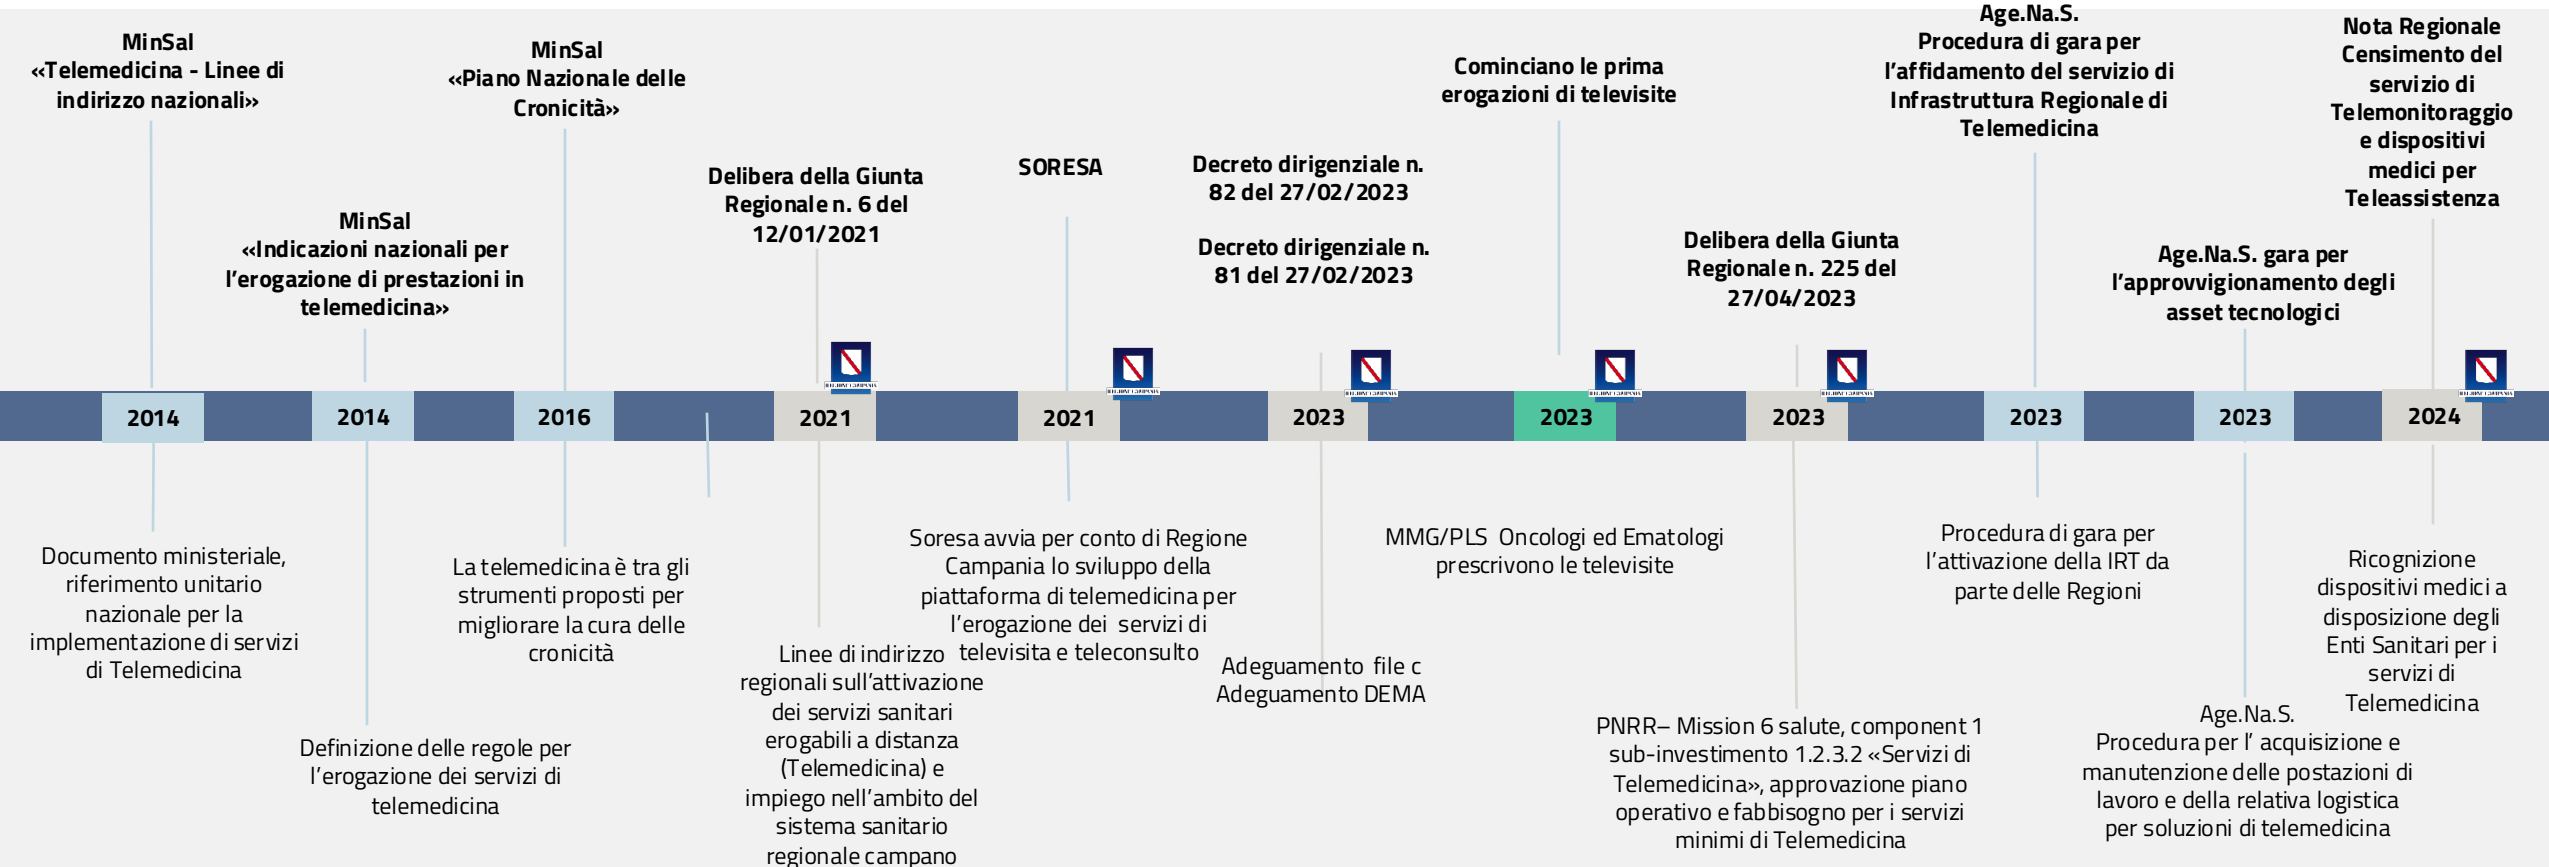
MinSal
«Telemedicina - Linee di indirizzo nazionali»

MinSal
«Indicazioni nazionali per l'erogazione di prestazioni in telemedicina»

MinSal
«Piano Nazionale delle Cronicità»

Delibera della Giunta Regionale n. 6 del 12/01/2021

SORESA

Decreto dirigenziale n. 82 del 27/02/2023

Decreto dirigenziale n. 81 del 27/02/2023

Cominciano le prima erogazioni di televisite

Delibera della Giunta Regionale n. 225 del 27/04/2023

Age.Na.S.
Procedura di gara per l'affidamento del servizio di Infrastruttura Regionale di Telemedicina

Age.Na.S. gara per l'approvvigionamento degli asset tecnologici

Nota Regionale Censimento del servizio di Telemonitoraggio e dispositivi medici per Teleassistenza

2014 | 2014 | 2016 | 2021 | 2021 | 2023 | 2023 | 2023 | 2023 | 2023 | 2024

Documento ministeriale, riferimento unitario nazionale per la implementazione di servizi di Telemedicina

Definizione delle regole per l'erogazione dei servizi di telemedicina

La telemedicina è tra gli strumenti proposti per migliorare la cura delle cronicità

Linee di indirizzo regionali sull'attivazione dei servizi sanitari erogabili a distanza (Telemedicina) e impiego nell'ambito del sistema sanitario regionale campano

Soresa avvia per conto di Regione Campania lo sviluppo della piattaforma di telemedicina per l'erogazione dei servizi di televisita e teleconsulto

Adeguamento file c
Adeguamento DEMA

MMG/PLS Oncologi ed Ematologi prescrivono le televisite

PNRR– Mission 6 salute, component 1 sub-investimento 1.2.3.2 «Servizi di Telemedicina», approvazione piano operativo e fabbisogno per i servizi minimi di Telemedicina

Procedura di gara per l'attivazione della IRT da parte delle Regioni

Age.Na.S.
Procedura per l' acquisizione e manutenzione delle postazioni di lavoro e della relativa logistica per soluzioni di telemedicina

Ricognizione dispositivi medici a disposizione degli Enti Sanitari per i servizi di Telemedicina